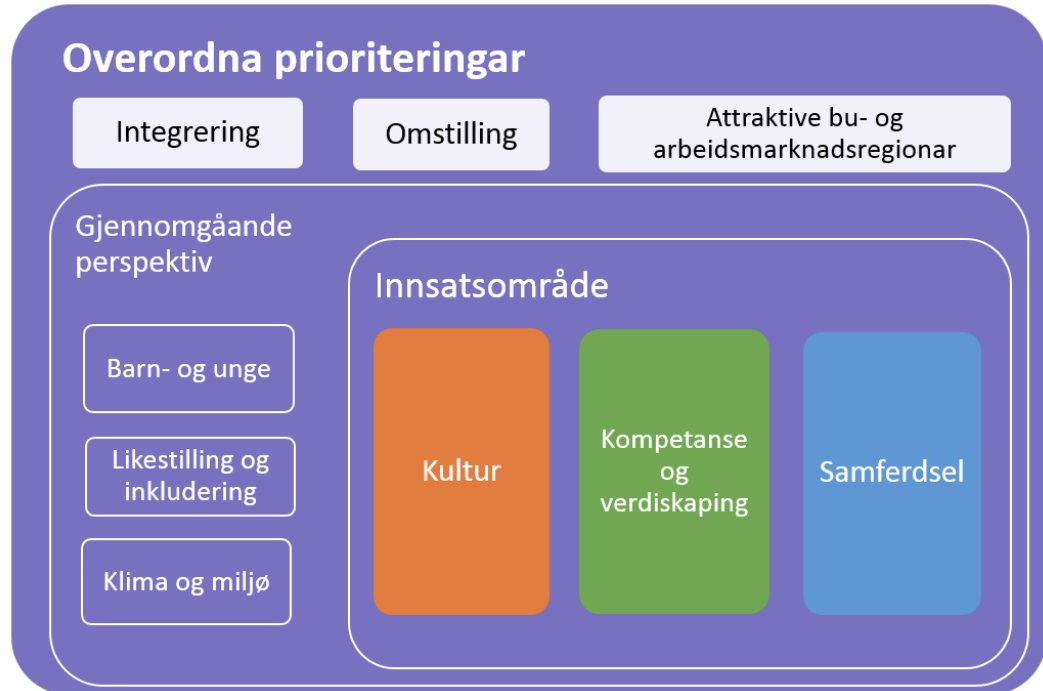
Overordna prioriteringar

Integrering

Omstilling

Attraktive bu- og arbeidsmarknadsregionar

Gjennomgåande perspektiv

Barn- og unge

Likestilling og inkludering

Klima og miljø

Innsatsområde

Kultur

Kompetanse og verdiskaping

Samferdsel